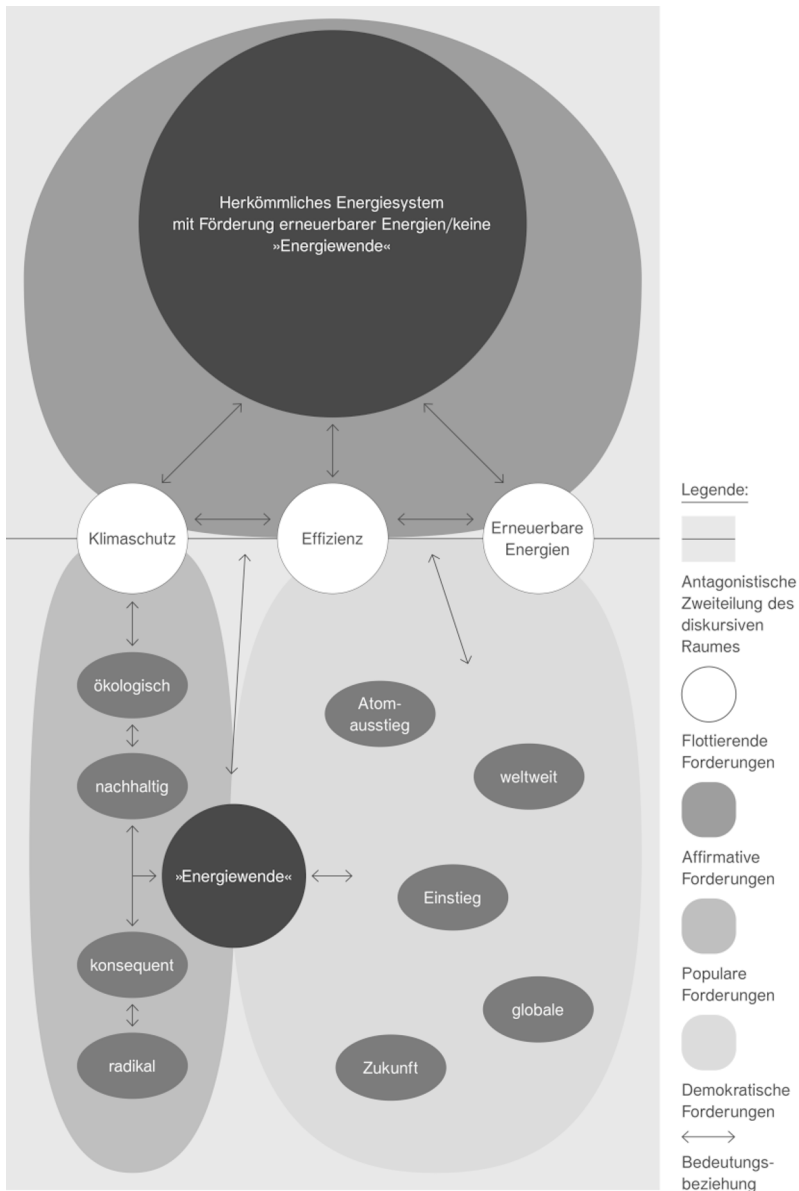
Herkömmliches Energiesystem mit Förderung erneuerbarer Energien/keine »Energiewende«

Klimaschutz

Effizienz

Erneuerbare Energien

ökologisch

nachhaltig

»Energiewende«

konsequent

radikal

Atomausstieg

weltweit

Einstieg

globale

Zukunft

Legende:

Antagonistische Zweiteilung des diskursiven Raumes

Flottierende Forderungen

Affirmative Forderungen

Populare Forderungen

Demokratische Forderungen

Bedeutungsbeziehung